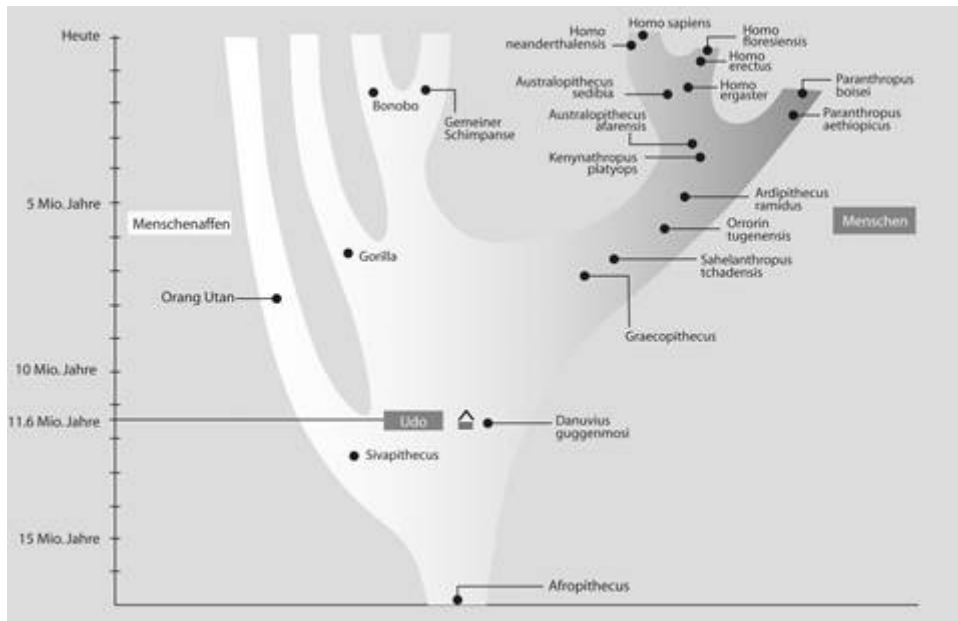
Heute

5 Mio. Jahre

10 Mio. Jahre

11.6 Mio. Jahre

15 Mio. Jahre

Menschenaffen

Orang Utan

Gorilla

Bonobo

Gemeiner Schimpanse

Udo

Danuvius guggenmosi

Sivapithecus

Afropithecus

Homo neanderthalensis

Homo sapiens

Homo floresiensis

Homo erectus

Homo ergaster

Australopithecus sedibia

Australopithecus afarensis

Kenynathropus platyops

Paranthropus boisei

Paranthropus aethiopicus

Ardipithecus ramidus

Orrorin tugenensis

Sahelanthropus tchadensis

Graecopithecus

Menschen